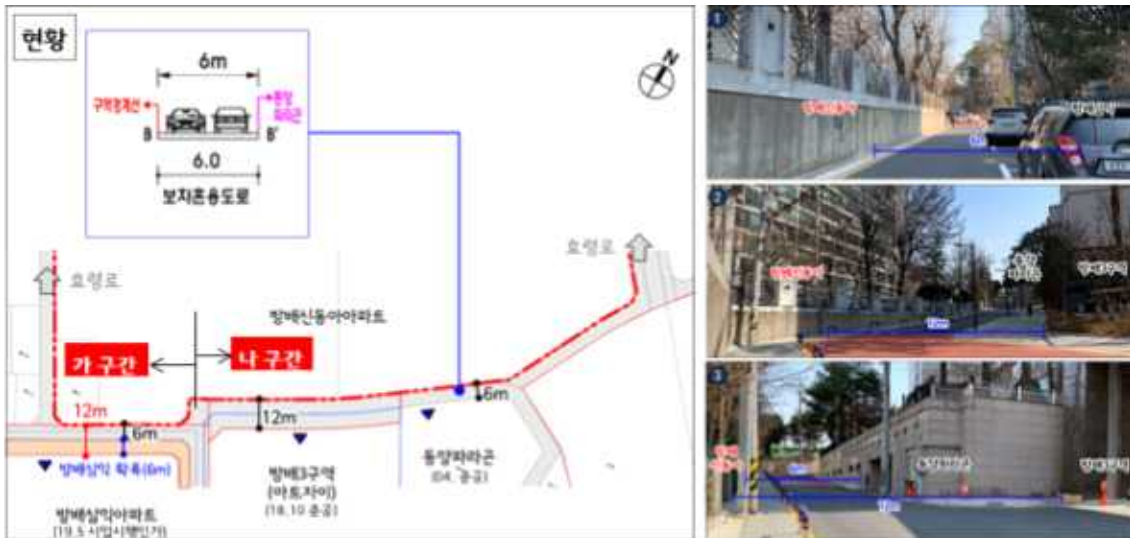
현황

6m

구역경계선

동양파라곤

B

B'

6.0

보차혼용도로

N

효령로

효령로

방배신동아아파트

가 구간

나 구간

12m

12m

6m

6m

방배삼익 확폭(6m)

방배3구역 (아트자이) (18.10 준공)

동양파라곤 (04. 준공)

방배삼익아파트 (19.5 사업시행인가)

1

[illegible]

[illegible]

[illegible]

2

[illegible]

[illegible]

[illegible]

12m

3

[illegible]

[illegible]

동양파라곤

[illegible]

12m